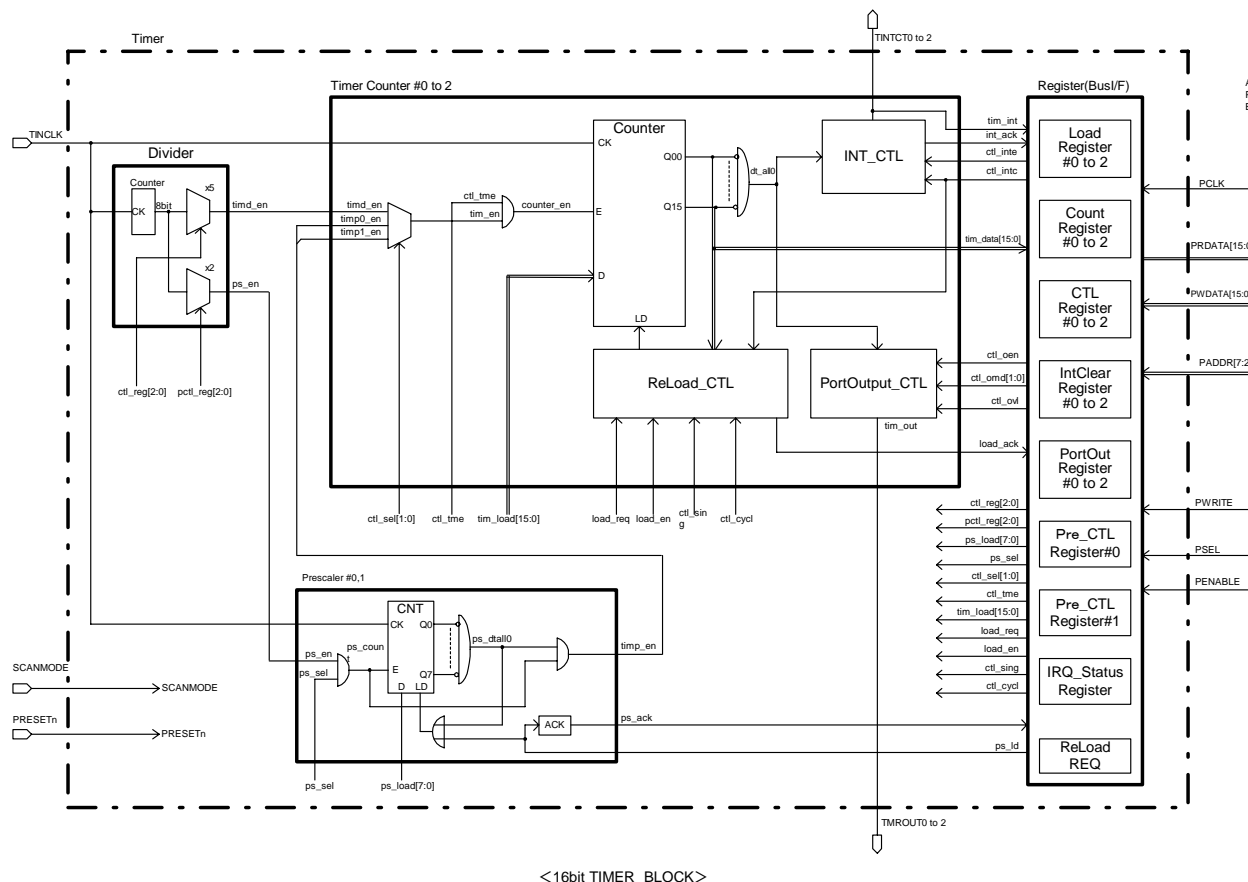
Timer

TINTCT0 to 2

Timer Counter #0 to 2

Register(BusI/F)

TINCLK

Divider

Counter

CK

8bit

x5

x2

timd_en

ps_en

ctl_reg[2:0]

pctl_reg[2:0]

timd_en

timp0_en

timp1_en

ctl_tme

tim_en

counter_en

Counter

CK

E

D

LD

Q00

Q15

dt_all0

INT_CTL

tim_int

int_ack

ctl_inte

ctl_intc

tim_data[15:0]

ReLoad_CTL

PortOutput_CTL

ctl_oen

ctl_omd[1:0]

ctl_ovl

tim_out

load_ack

ctl_sel[1:0]

ctl_tme

tim_load[15:0]

load_req

load_en

ctl_sin g

ctl_cycl

Load Register #0 to 2

Count Register #0 to 2

CTL Register #0 to 2

IntClear Register #0 to 2

PortOut Register #0 to 2

Pre_CTL Register#0

Pre_CTL Register#1

IRQ_Status Register

ReLoad REQ

PCLK

PRDATA[15:0

PWDATA[15:0

PADDR[7:2

PWRITE

PSEL

PENABLE

ctl_reg[2:0]

pctl_reg[2:0]

ps_load[7:0]

ps_sel

ctl_sel[1:0]

ctl_tme

tim_load[15:0]

load_req

load_en

ctl_sing

ctl_cycl

Prescaler #0,1

CNT

CK

Q0

Q7

E

D

LD

ps_en

ps_coun

ps_sel

ps_dtall0

timp_en

ACK

ps_ack

ps_ld

ps_sel

ps_load[7:0]

SCANMODE

SCANMODE

PRESETn

PRESETn

TMROUT0 to 2

<16bit TIMER BLOCK>